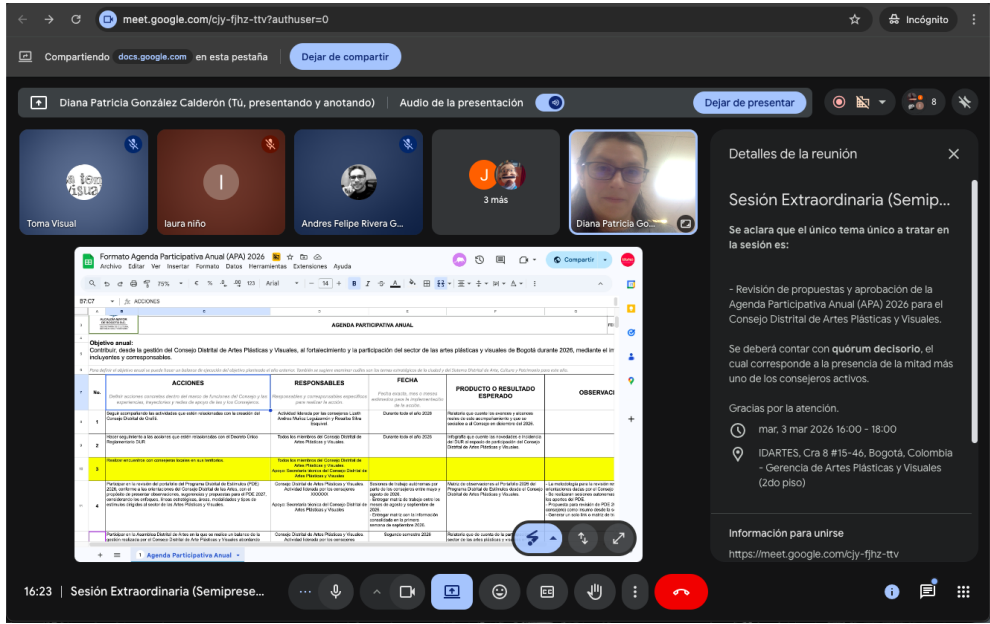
meet.google.com/cjy-fjhz-ttv?authuser=0

Incógnito

Compartiendo docs.google.com en esta pestaña

Dejar de compartir

Diana Patricia González Calderón (Tú, presentando y anotando)

Audio de la presentación

Dejar de presentar

8

Toma Visual

laura niño

Andres Felipe Rivera G...

3 más

Diana Patricia Go...

Formato Agenda Participativa Anual (APA) 2026

Archivo Editar Ver Insertar Formato Datos Herramientas Extensiones Ayuda

Compartir

75%

Arial

14

B7:C7 ACCIONES

AGENDA PARTICIPATIVA ANUAL

Objetivo anual:
Contribuir, desde la gestión del Consejo Distrital de Artes Plásticas y Visuales, al fortalecimiento y la participación del sector de las artes plásticas y visuales de Bogotá durante 2026, mediante el in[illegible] incluyentes y corresponsables.

| No. | ACCIONES | RESPONSABLES | FECHA | PRODUCTO O RESULTADO ESPERADO | OBSERVACI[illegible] |
|---|---|---|---|---|---|
| 1 | Seguir compartiendo las actividades que estén relacionadas con la creación del Consejo Distrital de Grafiti. | Actividad liderada por los consejeros Luzeth Andrea Muñoz Legazamón y Rosalba Silva Esquivel | Durante todo el año 2026 | Relatoría que cuente los avances y alcances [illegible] | |
| 2 | Hacer seguimiento a las acciones que estén relacionadas con el Decreto Único Reglamentario DUR | Todos los miembros del Consejo Distrital de Artes Plásticas y Visuales | Durante todo el año 2026 | Infografía que cuente las novedades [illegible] | |
| 3 | Realizar encuentros con consejeras locales en sus territorios. | Todos los miembros del Consejo Distrital de Artes Plásticas y Visuales | | | |
| 4 | Participar en la revisión del portafolio del Programa Distrital de Estímulos (PDE) 2026 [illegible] | Consejo Distrital de Artes Plásticas y Visuales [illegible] | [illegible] | Matriz de observaciones al Portafolio 2026 del Programa Distrital de Estímulos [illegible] | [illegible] |
| | Participar en la Asamblea Distrital de Artes en la que se realiza un balance de la gestión realizada por el Consejo Distrital de Artes Plásticas y Visuales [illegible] | Consejo Distrital de Artes Plásticas y Visuales | Segundo semestre 2026 | Relatoría que dé cuenta de la pa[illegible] | |

Agenda Participativa Anual

Detalles de la reunión

Sesión Extraordinaria (Semip...

Se aclara que el único tema único a tratar en la sesión es:

- Revisión de propuestas y aprobación de la Agenda Participativa Anual (APA) 2026 para el Consejo Distrital de Artes Plásticas y Visuales.

Se deberá contar con quórum decisorio, el cual corresponde a la presencia de la mitad más uno de los consejeros activos.

Gracias por la atención.

mar, 3 mar 2026 16:00 - 18:00

IDARTES, Cra 8 #15-46, Bogotá, Colombia - Gerencia de Artes Plásticas y Visuales (2do piso)

Información para unirse

https://meet.google.com/cjy-fjhz-ttv

16:23 | Sesión Extraordinaria (Semiprese...